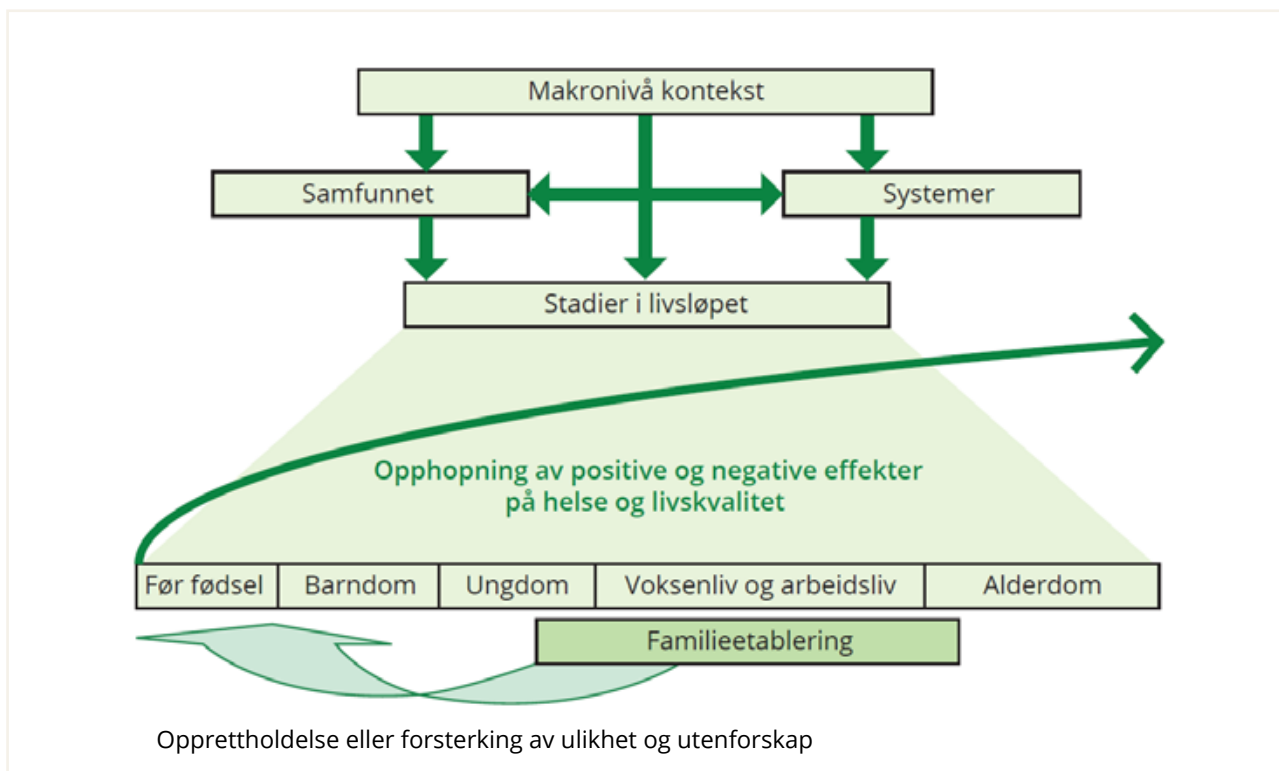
Makronivå kontekst

Samfunnet

Systemer

Stadier i livsløpet

Opphopning av positive og negative effekter på helse og livskvalitet

| Før fødsel | Barndom | Ungdom | Voksenliv og arbeidsliv | Alderdom |
|---|---|---|---|---|

Familieetablering

Opprettholdelse eller forsterking av ulikhet og utenforskap